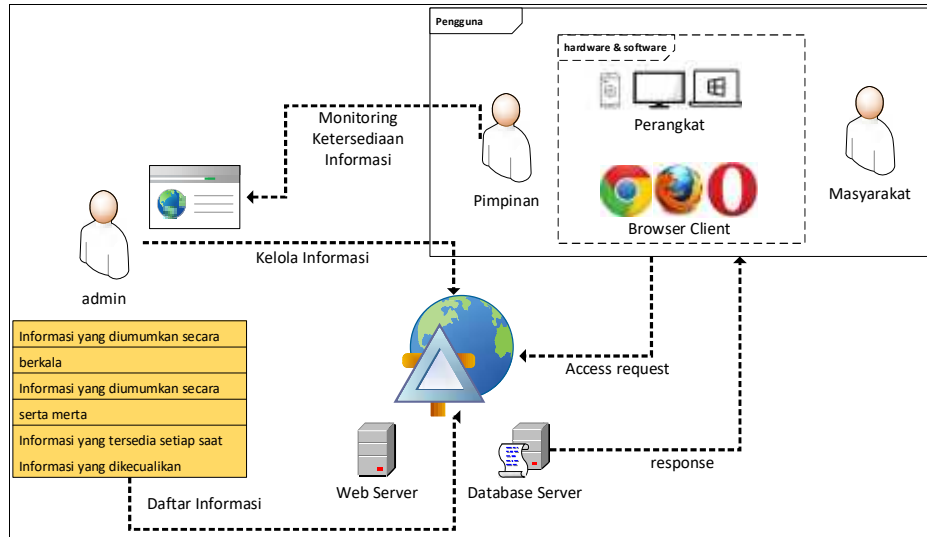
Pengguna

hardware & software

Perangkat

Browser Client

Masyarakat

Pimpinan

Monitoring Ketersediaan Informasi

admin

Kelola Informasi

| Informasi yang diumumkan secara |
|---|
| berkala |
| Informasi yang diumumkan secara |
| serta merta |
| Informasi yang tersedia setiap saat |
| Informasi yang dikecualikan |

Daftar Informasi

Access request

Web Server

Database Server

response